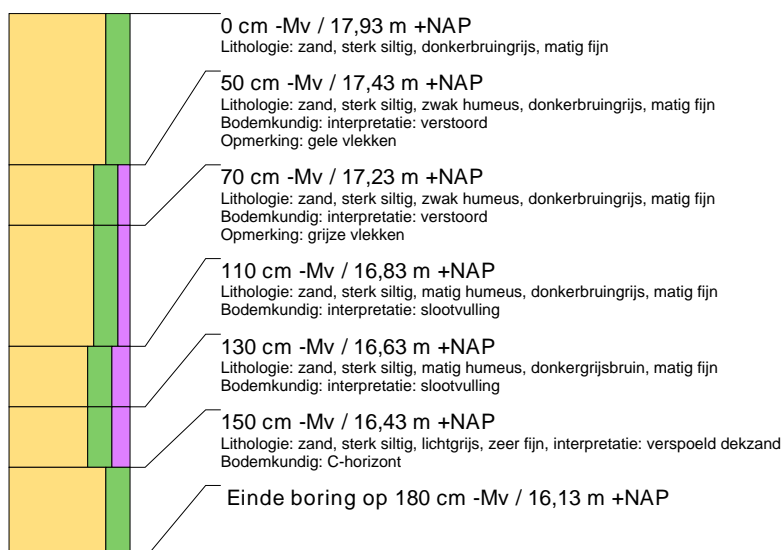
0 cm -Mv / 17,93 m +NAP
Lithologie: zand, sterk siltig, donkerbruingrijs, matig fijn

50 cm -Mv / 17,43 m +NAP
Lithologie: zand, sterk siltig, zwak humeus, donkerbruingrijs, matig fijn
Bodemkundig: interpretatie: verstoord
Opmerking: gele vlekken

70 cm -Mv / 17,23 m +NAP
Lithologie: zand, sterk siltig, zwak humeus, donkerbruingrijs, matig fijn
Bodemkundig: interpretatie: verstoord
Opmerking: grijze vlekken

110 cm -Mv / 16,83 m +NAP
Lithologie: zand, sterk siltig, matig humeus, donkerbruingrijs, matig fijn
Bodemkundig: interpretatie: slootvulling

130 cm -Mv / 16,63 m +NAP
Lithologie: zand, sterk siltig, matig humeus, donkergrijsbruin, matig fijn
Bodemkundig: interpretatie: slootvulling

150 cm -Mv / 16,43 m +NAP
Lithologie: zand, sterk siltig, lichtgrijs, zeer fijn, interpretatie: verspoeld dekzand
Bodemkundig: C-horizont

Einde boring op 180 cm -Mv / 16,13 m +NAP